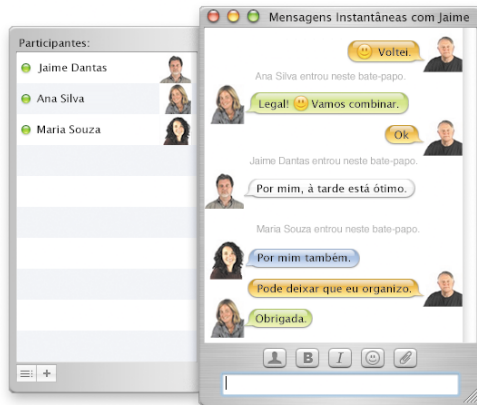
Mensagens Instantâneas com Jaime

Participantes:
Jaime Dantas
Ana Silva
Maria Souza

Voltei.
Ana Silva entrou neste bate-papo.
Legal! Vamos combinar.
Ok
Jaime Dantas entrou neste bate-papo.
Por mim, à tarde está ótimo.
Maria Souza entrou neste bate-papo.
Por mim também.
Pode deixar que eu organizo.
Obrigada.

B
I
+